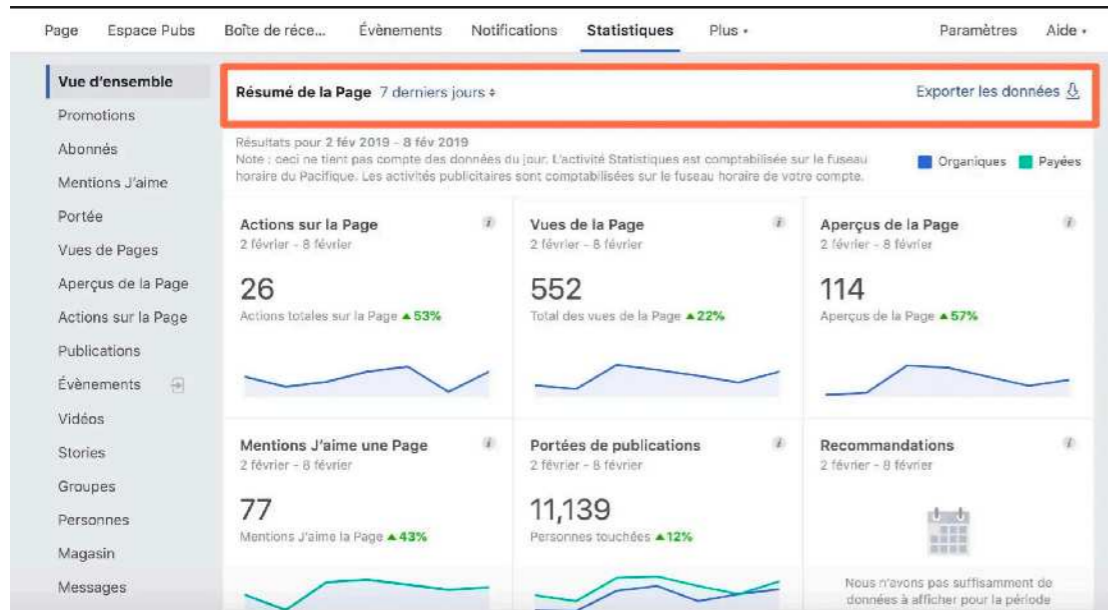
Page Espace Pubs Boîte de réce... Évènements Notifications Statistiques Plus ▾ Paramètres Aide ▾

Vue d'ensemble
Promotions
Abonnés
Mentions J'aime
Portée
Vues de Pages
Aperçus de la Page
Actions sur la Page
Publications
Évènements
Vidéos
Stories
Groupes
Personnes
Magasin
Messages

Résumé de la Page 7 derniers jours ÷ Exporter les données

Résultats pour 2 fév 2019 - 8 fév 2019
Note : ceci ne tient pas compte des données du jour. L'activité Statistiques est comptabilisée sur le fuseau horaire du Pacifique. Les activités publicitaires sont comptabilisées sur le fuseau horaire de votre compte.

Organiques Payées

Actions sur la Page
2 février - 8 février
26
Actions totales sur la Page ▲53%

Vues de la Page
2 février - 8 février
552
Total des vues de la Page ▲22%

Aperçus de la Page
2 février - 8 février
114
Aperçus de la Page ▲57%

Mentions J'aime une Page
2 février - 8 février
77
Mentions J'aime la Page ▲43%

Portées de publications
2 février - 8 février
11,139
Personnes touchées ▲12%

Recommandations
2 février - 8 février
Nous n'avons pas suffisamment de données à afficher pour la période